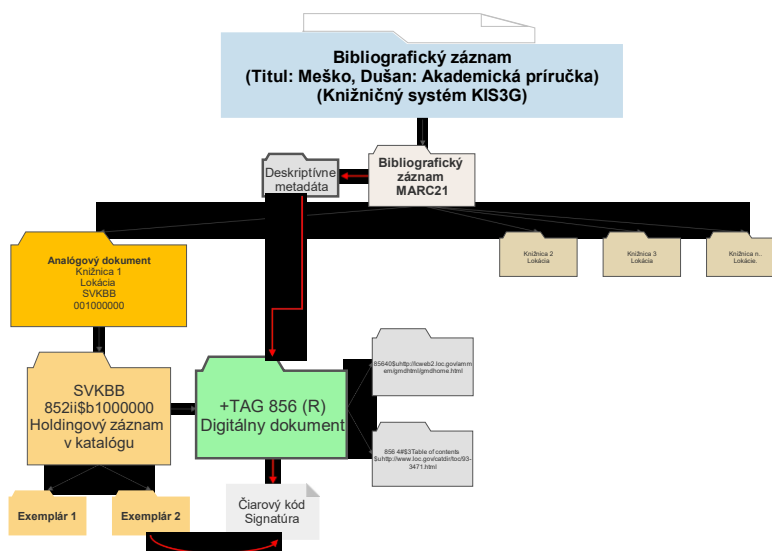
Bibliografický záznam
(Titul: Meško, Dušan: Akademická príručka)
(Knižničný systém KIS3G)

Deskriptívne metadáta

Bibliografický záznam MARC21

Analógový dokument
Knižnica 1
Lokácia
SVKBB
001000000

Knižnica 2
Lokácia

Knižnica 3
Lokácia

Knižnica n..
Lokácie.

SVKBB
852ii$b1000000
Holdingový záznam
v katalógu

+TAG 856 (R)
Digitálny dokument

85640$uhttp://lcweb2.loc.gov/amm em/gmdhtml/gmdhome.html

856 4#$3Table of contents $uhttp://www.loc.gov/catdir/toc/93-3471.html

Exemplár 1

Exemplár 2

Čiarový kód
Signatúra